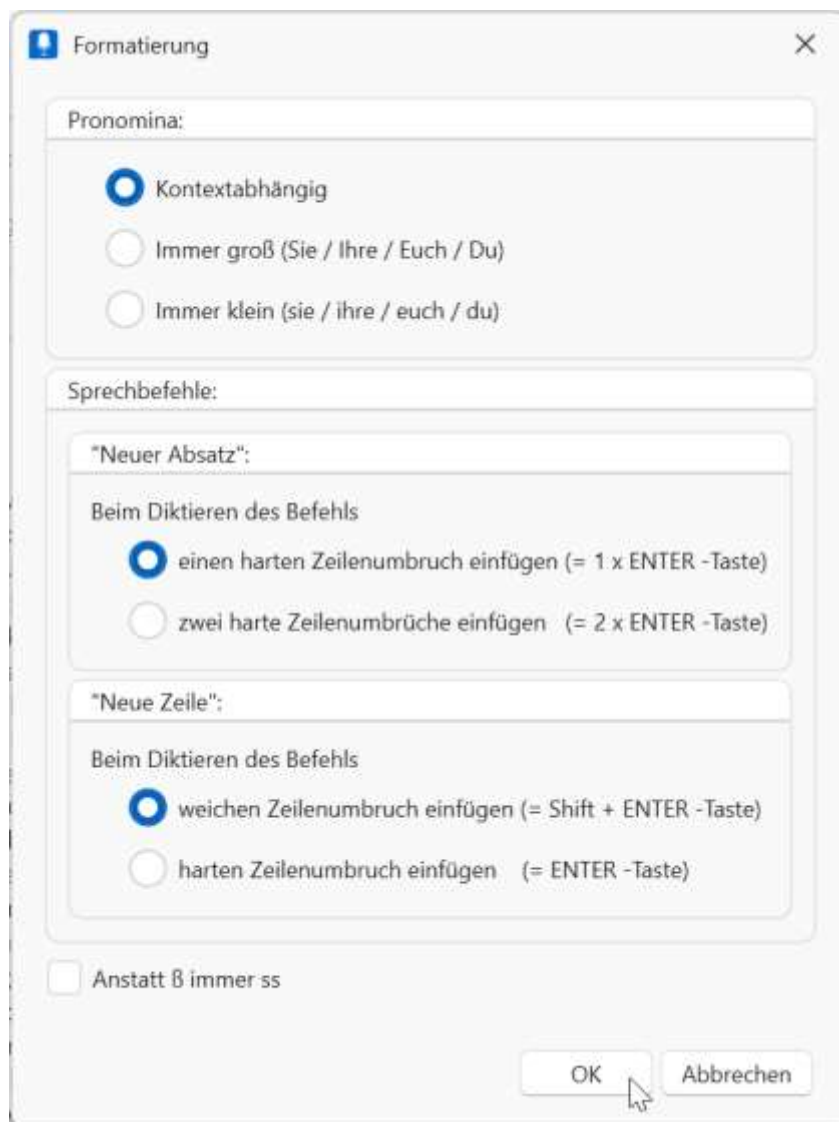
Formatierung

Pronomina:

Kontextabhängig

Immer groß (Sie / Ihre / Euch / Du)

Immer klein (sie / ihre / euch / du)

Sprechbefehle:

"Neuer Absatz":

Beim Diktieren des Befehls

einen harten Zeilenumbruch einfügen (= 1 x ENTER -Taste)

zwei harte Zeilenumbrüche einfügen (= 2 x ENTER -Taste)

"Neue Zeile":

Beim Diktieren des Befehls

weichen Zeilenumbruch einfügen (= Shift + ENTER -Taste)

harten Zeilenumbruch einfügen (= ENTER -Taste)

Anstatt ß immer ss

OK

Abbrechen